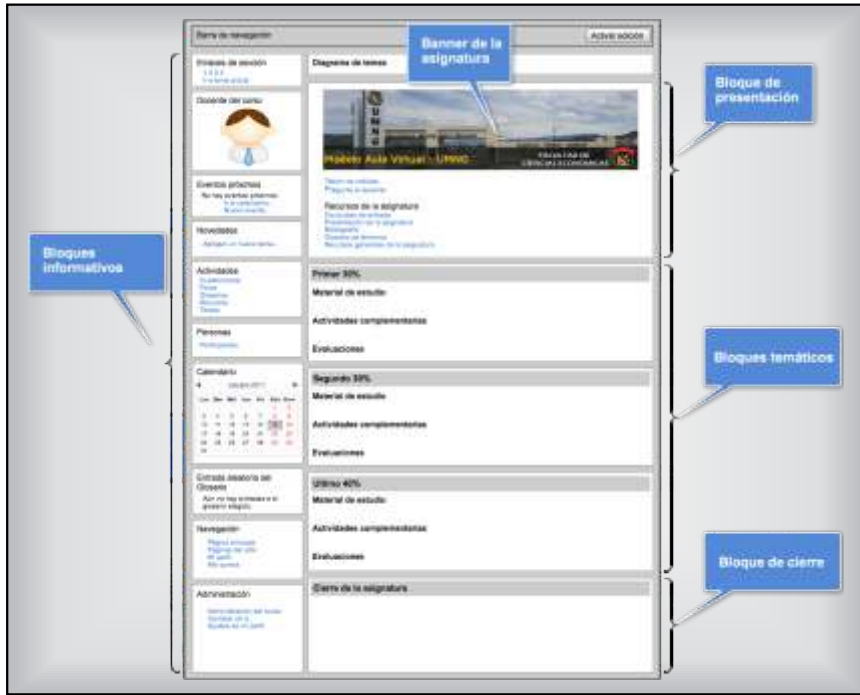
Barra de navegación

Activar edición

Banner de la asignatura

Bloque de presentación

Usuarios en sesión

Diagrama de temas

Docente del curso

Modelo Aula Virtual - UNNE

FACULTAD DE CIENCIAS ECONÓMICAS

Eventos próximos

No hay eventos próximos

Ir al calendario...

Nuevo evento...

Tablón de novedades

Pregunte al docente

Recursos de la asignatura

Novedades

Agregar un nuevo tema...

Bloques informativos

Actividades

Calificaciones

Foros

Glosarios

Recursos

Tareas

Primer 30%

Material de estudio

Actividades complementarias

Evaluaciones

Personas

Participantes

Calendario

Enero 2011

Bloques temáticos

Segundo 30%

Material de estudio

Actividades complementarias

Evaluaciones

Entrada aleatoria del Glosario

Aún no hay entradas en el glosario elegido.

Último 40%

Material de estudio

Actividades complementarias

Evaluaciones

Navegación

Página principal

Bloque de cierre

Administración

Cierre de la asignatura